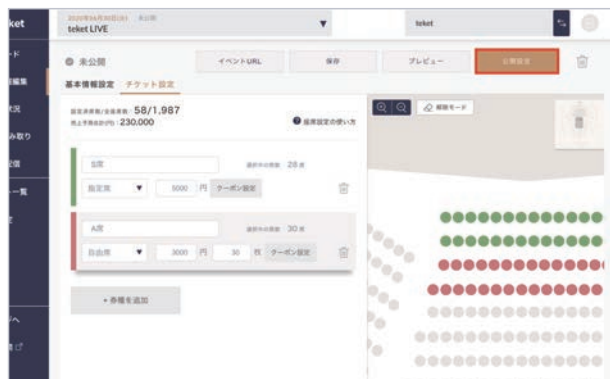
ket

ード

編集

状況

み取り

設信

ー覧

ヘ

2020年6月30日(火) 本公開
teket LIVE

teket

● 未公開

イベントURL

保存

プレビュー

公開設定

基本情報設定 チケット設定

座席選択数/全座席数 58/1,987
売上予測金額(円) 230,000

● 座席設定の使い方

S席

選択中の座数 28 席

指定席 ▼ 5000 円 クーポン設定

A席

選択中の座数 30 席

自由席 ▼ 3000 円 30 枚 クーポン設定

+ 券種を追加

編集モード